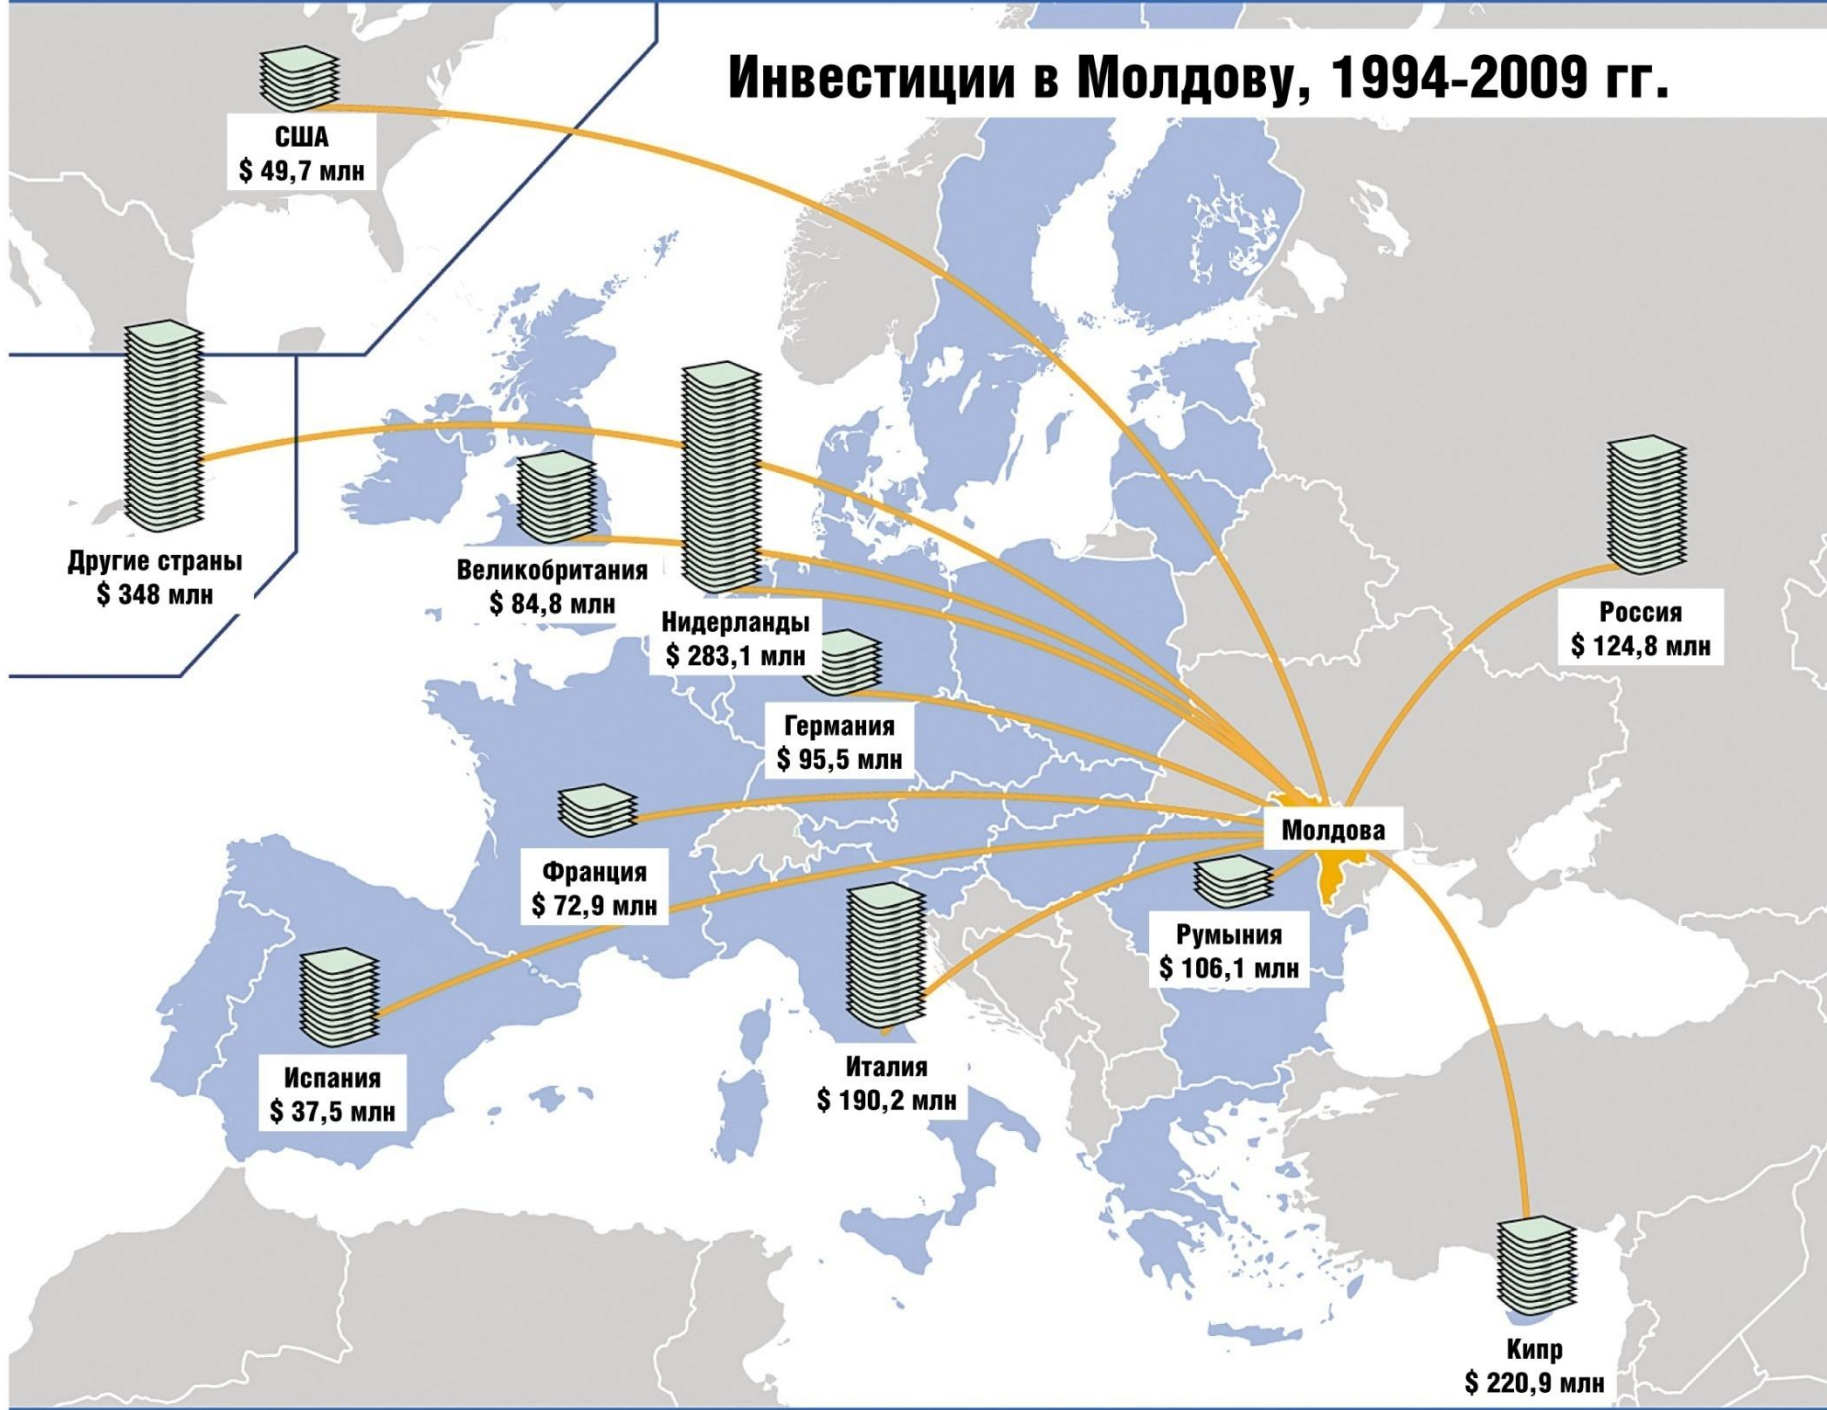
Инвестиции в Молдову, 1994-2009 гг.

США
$ 49,7 млн

Другие страны
$ 348 млн

Великобритания
$ 84,8 млн

Нидерланды
$ 283,1 млн

Германия
$ 95,5 млн

Россия
$ 124,8 млн

Франция
$ 72,9 млн

Молдова

Румыния
$ 106,1 млн

Испания
$ 37,5 млн

Италия
$ 190,2 млн

Кипр
$ 220,9 млн